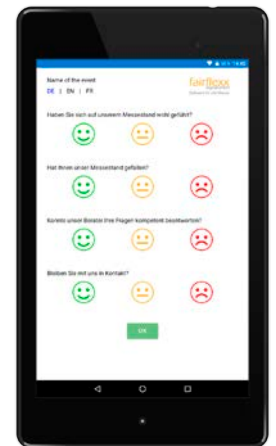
Name of the event

DE | EN | FR

fairflexx

Haben Sie sich auf unserem Messestand wohl gefühlt?

Hat Ihnen unser Messestand gefallen?

Konnte unser Berater Ihre Fragen kompetent beantworten?

Bleiben Sie mit uns in Kontakt?

OK